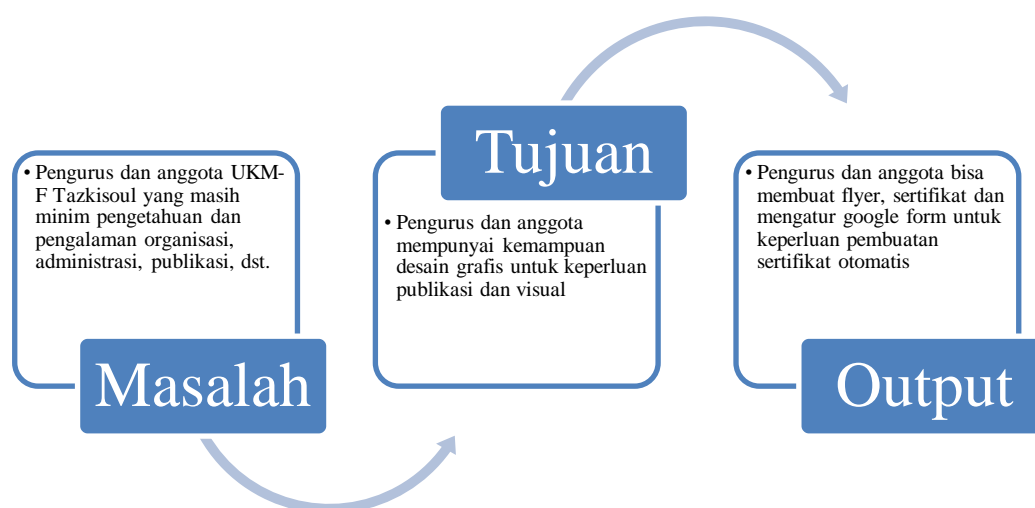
• Pengurus dan anggota UKM-F Tazkisoul yang masih minim pengetahuan dan pengalaman organisasi, administrasi, publikasi, dst.

Masalah

Tujuan

• Pengurus dan anggota mempunyai kemampuan desain grafis untuk keperluan publikasi dan visual

• Pengurus dan anggota bisa membuat flyer, sertifikat dan mengatur google form untuk keperluan pembuatan sertifikat otomatis

Output